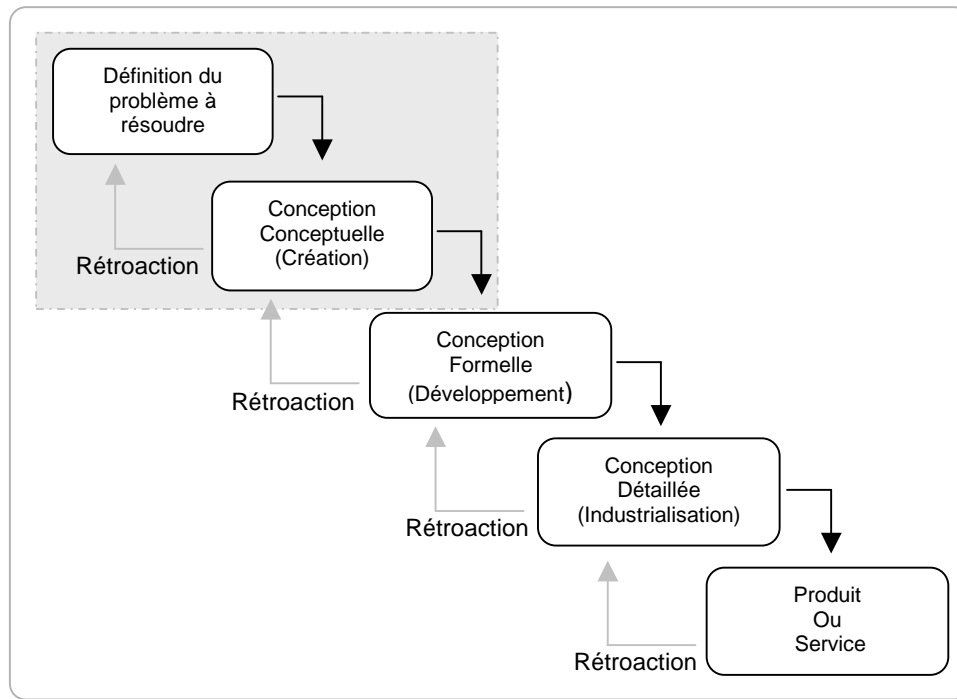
Définition du problème à résoudre

Conception Conceptuelle (Création)

Rétroaction

Conception Formelle (Développement)

Rétroaction

Conception Détaillée (Industrialisation)

Rétroaction

Produit Ou Service

Rétroaction